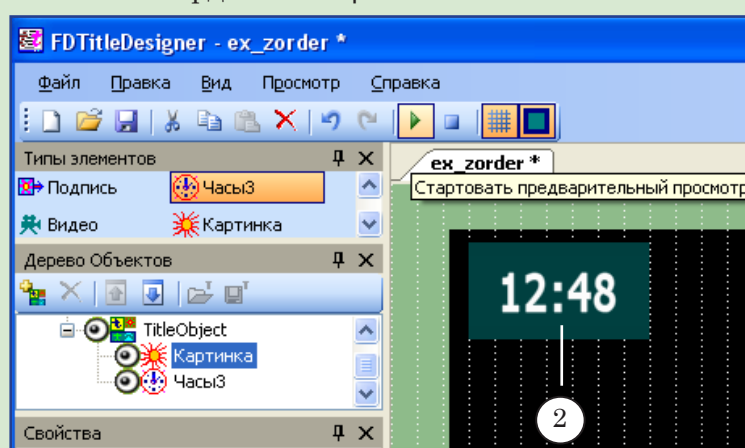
FDTitleDesigner - ex_zorder *

Файл Правка Вид Просмотр Справка

Типы элементов

Подпись

Часы3

Видео

Картинка

Дерево Объектов

TitleObject

Картинка

Часы3

Свойства

ex_zorder *

Стартовать предварительный просмотр

12:48

2